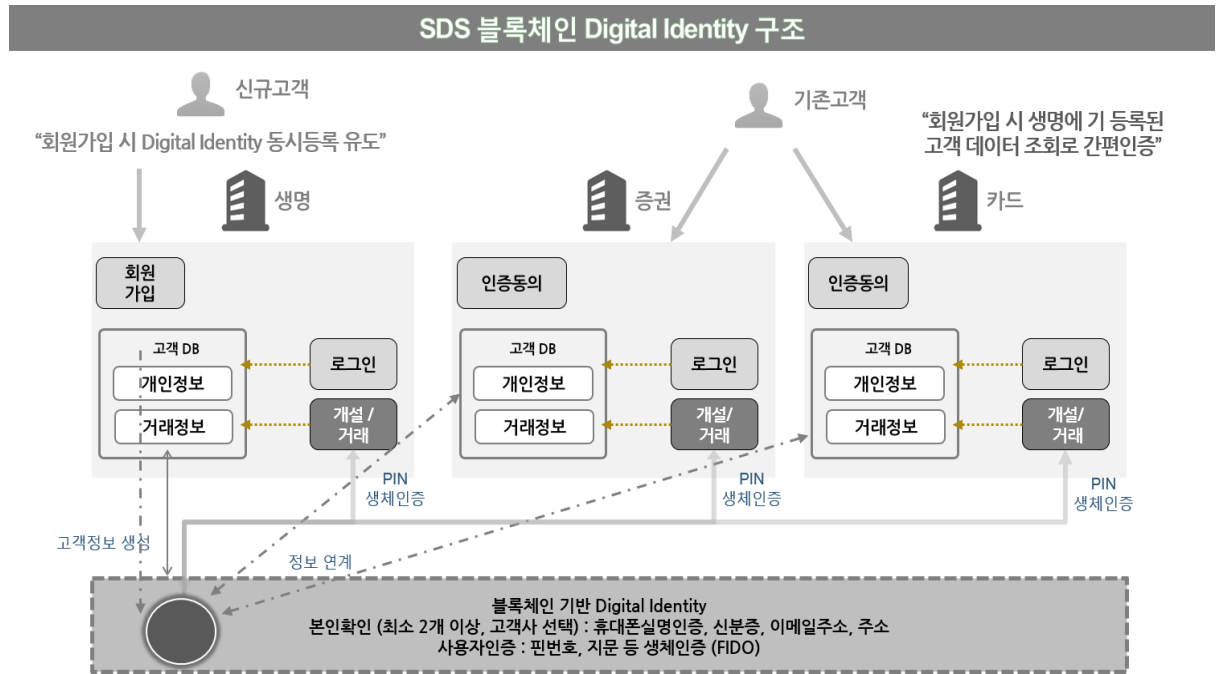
SDS 블록체인 Digital Identity 구조

신규고객

"회원가입 시 Digital Identity 동시등록 유도"

기존고객

"회원가입 시 생명에 기 등록된 고객 데이터 조회로 간편인증"

생명

증권

카드

회원 가입

고객 DB

개인정보

거래정보

로그인

개설 / 거래

PIN 생체인증

인증동의

고객 DB

개인정보

거래정보

로그인

개설/ 거래

PIN 생체인증

인증동의

고객 DB

개인정보

거래정보

로그인

개설/ 거래

PIN 생체인증

고객정보 생성

정보 연계

블록체인 기반 Digital Identity
본인확인 (최소 2개 이상, 고객사 선택) : 휴대폰실명인증, 신분증, 이메일주소, 주소
사용자인증 : 핀번호, 지문 등 생체인증 (FIDO)